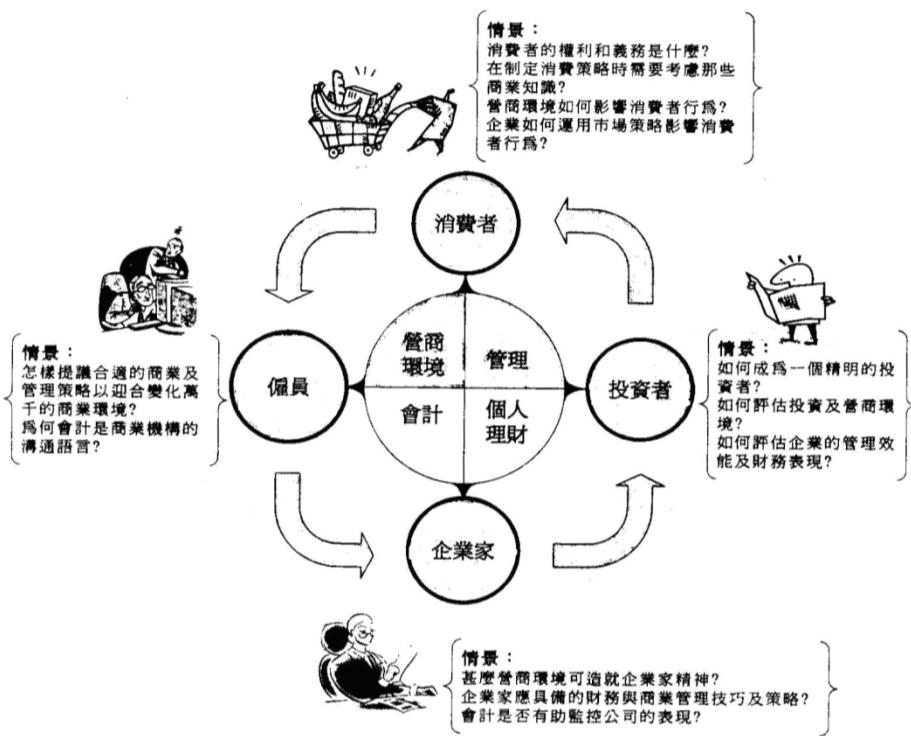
情景：
消費者的權利和義務是什麼？
在制定消費策略時需要考慮那些商業知識？
營商環境如何影響消費者行爲？
企業如何運用市場策略影響消費者行爲？

消費者

情景：
怎樣提議合適的商業及管理策略以迎合變化萬千的商業環境？
爲何會計是商業機構的溝通語言？

僱員

營商環境

管理

會計

個人理財

投資者

情景：
如何成爲一個精明的投資者？
如何評估投資及營商環境？
如何評估企業的管理效能及財務表現？

企業家

情景：
甚麼營商環境可造就企業家精神？
企業家應具備的財務與商業管理技巧及策略？
會計是否有助監控公司的表現？